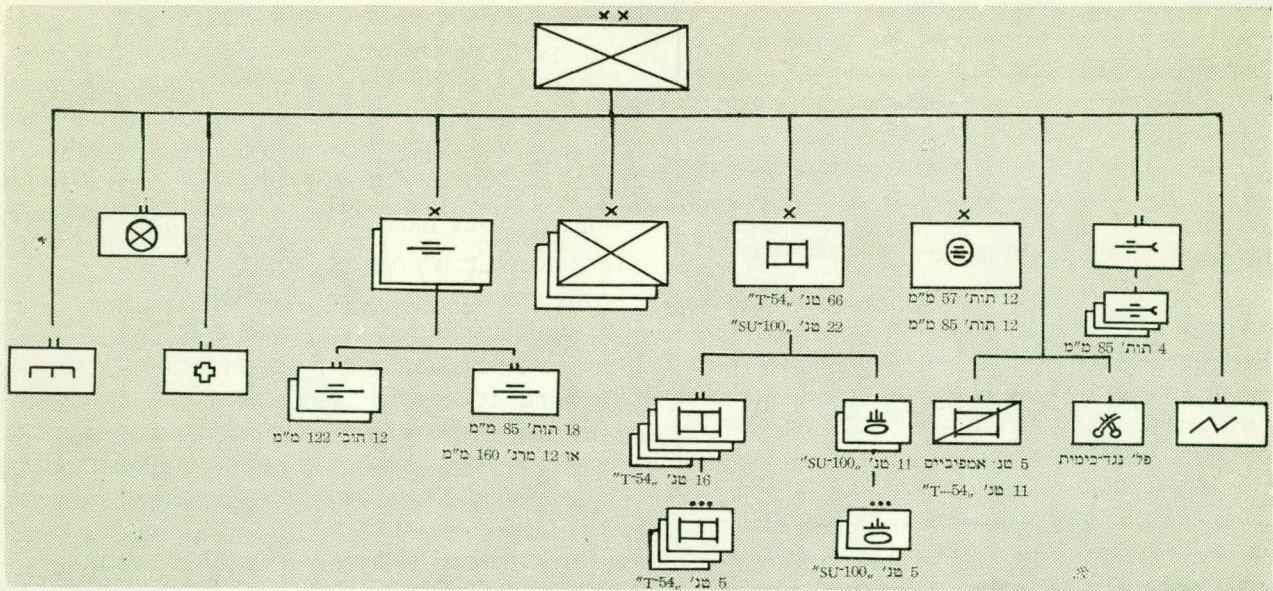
66 טנ' „T-54"
22 טנ' „SU-100"

12 תות' 57 מ"מ
12 תות' 85 מ"מ

4 תות' 85 מ"מ

12 הוב' 122 מ"מ

18 תות' 85 מ"מ
או 12 מרג' 160 מ"מ

16 טנ' „T-54"

11 טנ' „SU-100"

5 טנ' אמפיביים
11 טנ' „T-54"

פל' נגד-כימית

5 טנ' „T-54"

5 טנ' „SU-100"